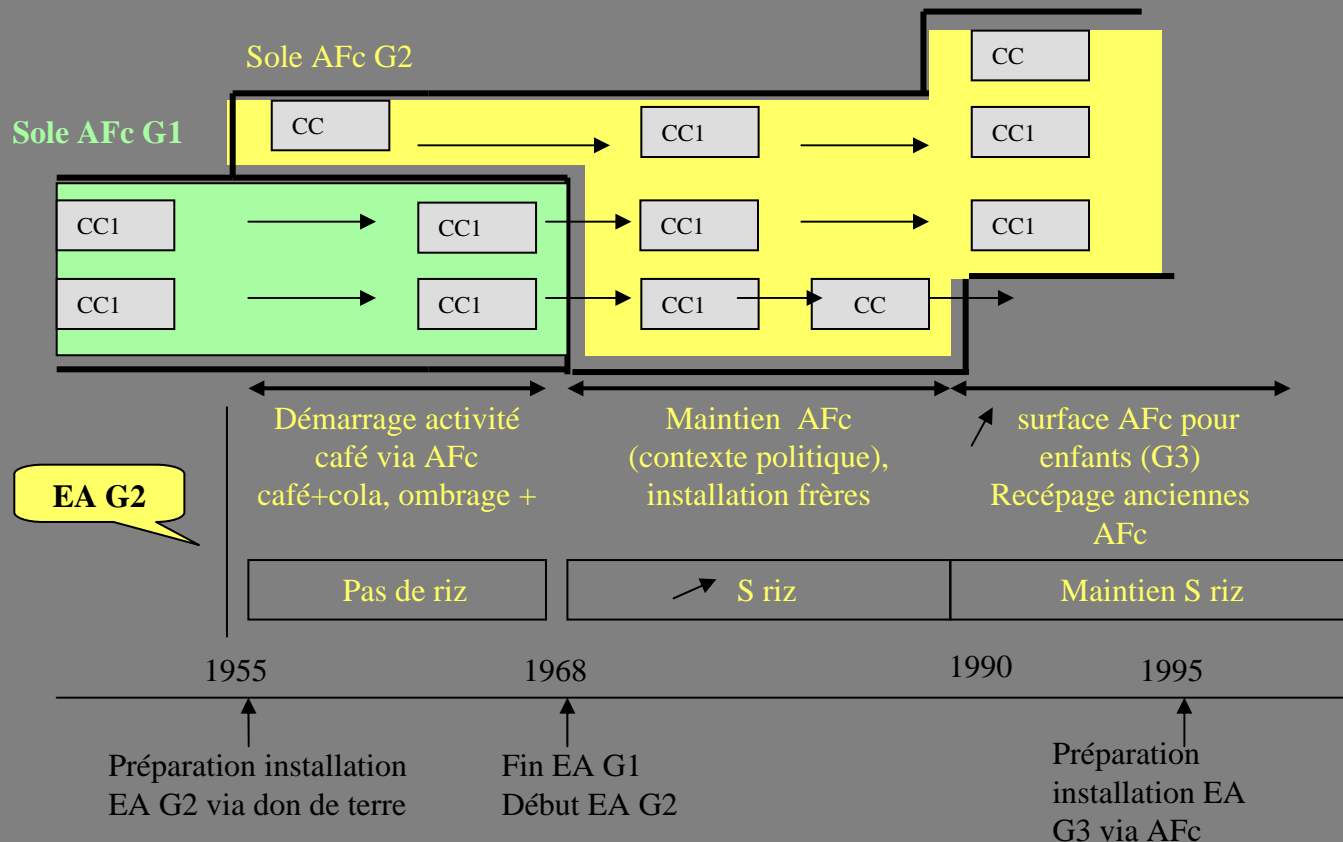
Sole AFc G2

Sole AFc G1

CC

CC

CC1

CC1

CC1

CC1

CC1

CC1

CC1

CC1

CC1

CC1

CC

Démarrage activité café via AFc café+cola, ombrage +

Maintien AFc (contexte politique), installation frères

surface AFc pour enfants (G3) Recépage anciennes AFc

EA G2

Pas de riz

S riz

Maintien S riz

1955

1968

1990

1995

Préparation installation EA G2 via don de terre

Fin EA G1
Début EA G2

Préparation installation EA G3 via AFc